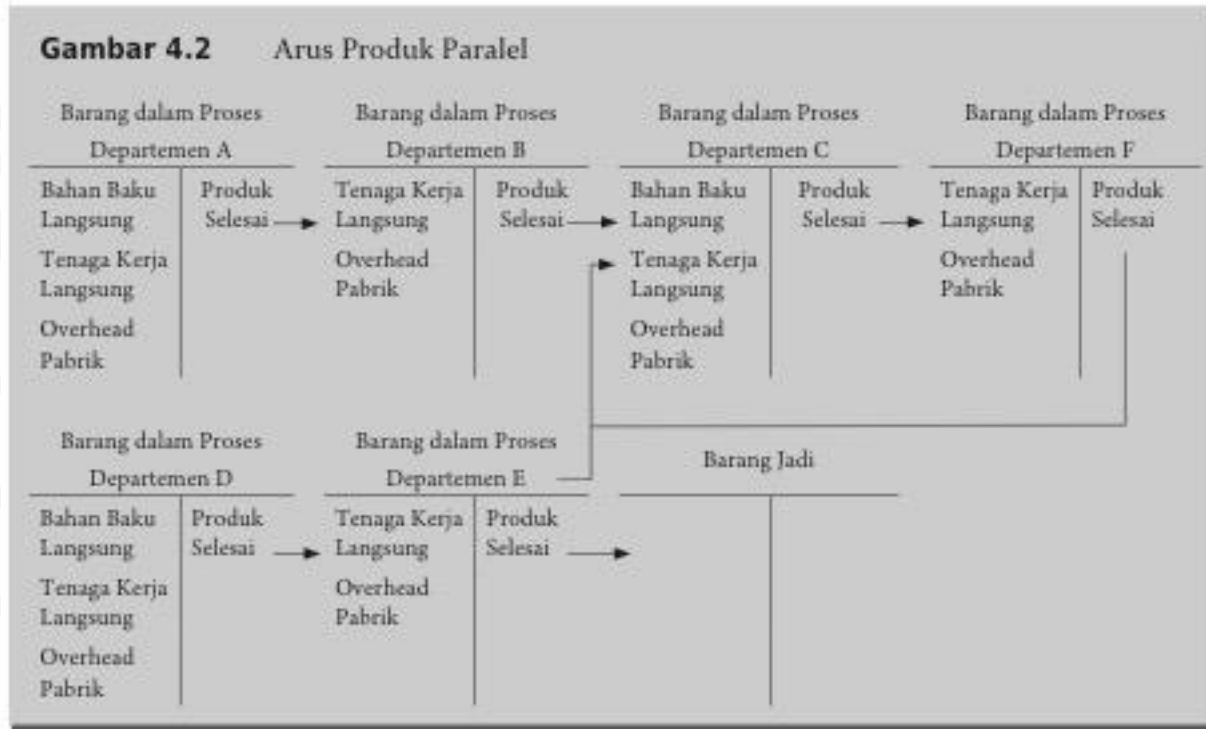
**Gambar 4.2** Arus Produk Paralel

Barang dalam Proses Departemen A

| Bahan Baku Langsung<br>Tenaga Kerja Langsung<br>Overhead Pabrik | Produk Selesai |
|---|---|

Barang dalam Proses Departemen B

| Tenaga Kerja Langsung<br>Overhead Pabrik | Produk Selesai |
|---|---|

Barang dalam Proses Departemen C

| Bahan Baku Langsung<br>Tenaga Kerja Langsung<br>Overhead Pabrik | Produk Selesai |
|---|---|

Barang dalam Proses Departemen F

| Tenaga Kerja Langsung<br>Overhead Pabrik | Produk Selesai |
|---|---|

Barang dalam Proses Departemen D

| Bahan Baku Langsung<br>Tenaga Kerja Langsung<br>Overhead Pabrik | Produk Selesai |
|---|---|

Barang dalam Proses Departemen E

| Tenaga Kerja Langsung<br>Overhead Pabrik | Produk Selesai |
|---|---|

Barang Jadi